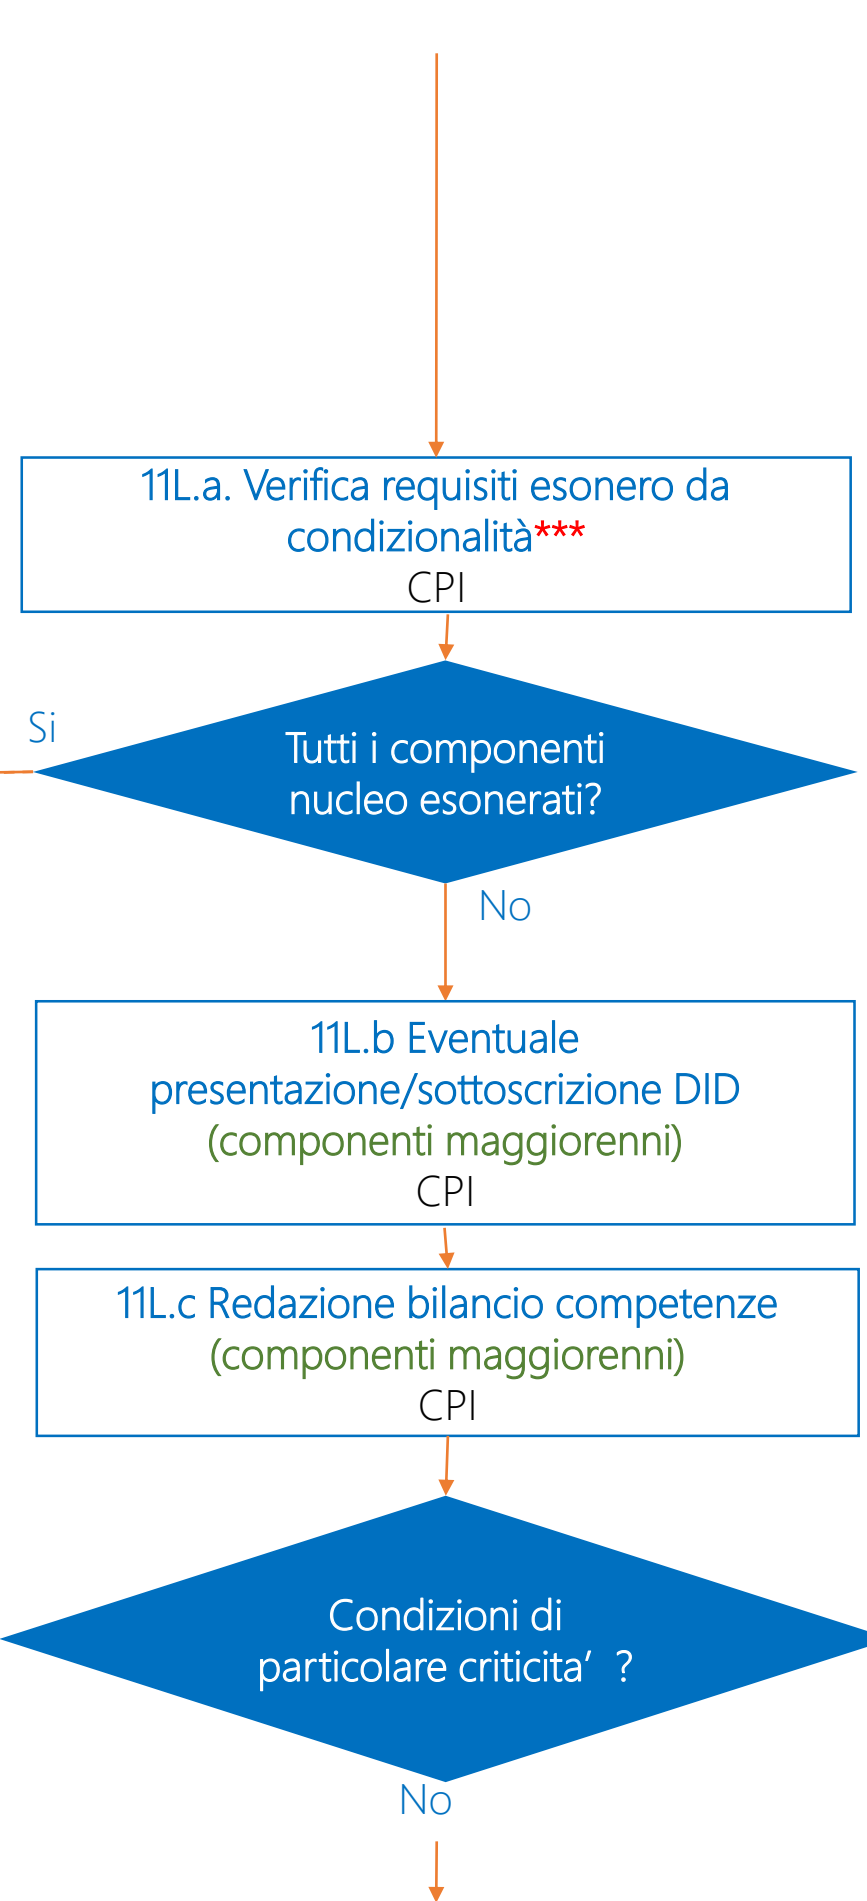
11L.a. Verifica requisiti esonero da condizionalità***
CPI

Si

Tutti i componenti nucleo esonerati?

No

11L.b Eventuale presentazione/sottoscrizione DID (componenti maggiorenni)
CPI

11L.c Redazione bilancio competenze (componenti maggiorenni)
CPI

Condizioni di particolare criticita’ ?

No